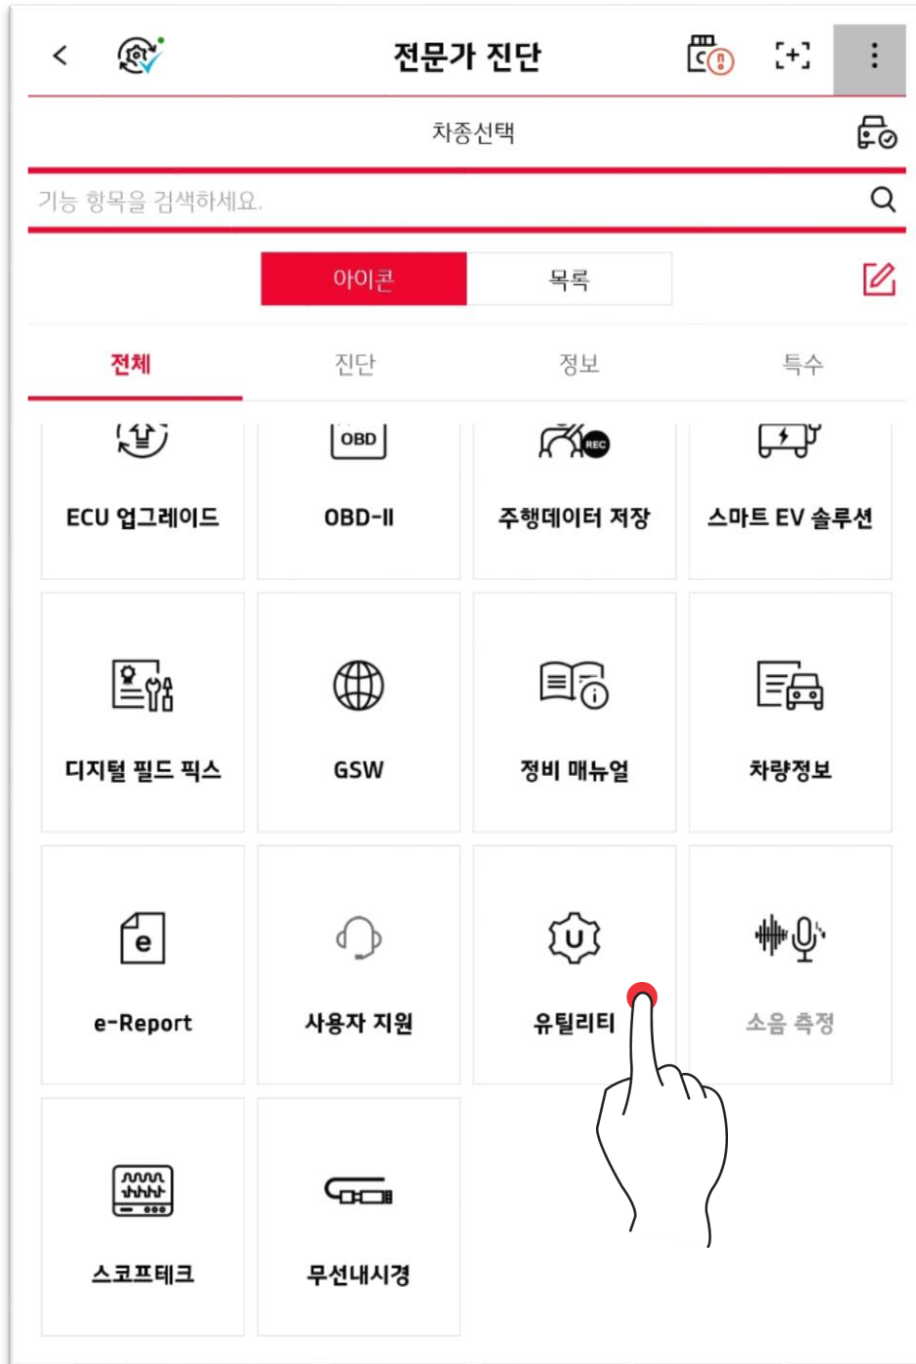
전문가 진단

차종선택

기능 항목을 검색하세요.

아이콘 목록

전체 진단 정보 특수

OBD

REC

ECU 업그레이드 OBD-II 주행데이터 저장 스마트 EV 솔루션

디지털 필드 픽스 GSW 정비 매뉴얼 차량정보

e

U

e-Report 사용자 지원 유틸리티 소음 측정

스코프테크 무선내시경